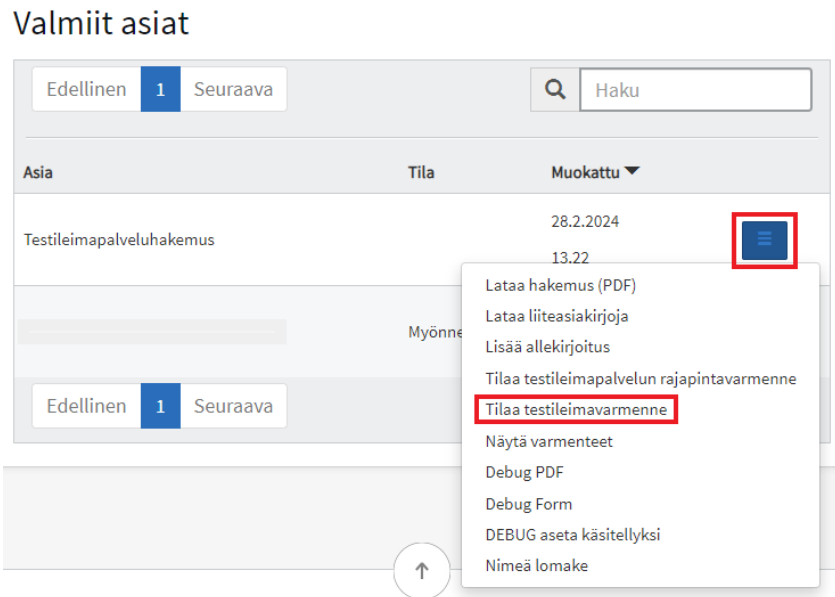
Valmiit asiat

Edellinen 1 Seuraava

Haku

| Asia | Tila | Muokattu |
|---|---|---|
| Testileimapalveluhakemus | | 28.2.2024 13.22 |
| | Myönne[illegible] | |

Edellinen 1 Seuraava

Lataa hakemus (PDF)
Lataa liiteasiakirjoja
Lisää allekirjoitus
Tilaa testileimapalvelun rajapintavarmenne
Tilaa testileimavarmenne
Näytä varmenteet
Debug PDF
Debug Form
DEBUG aseta käsitellyksi
Nimeä lomake